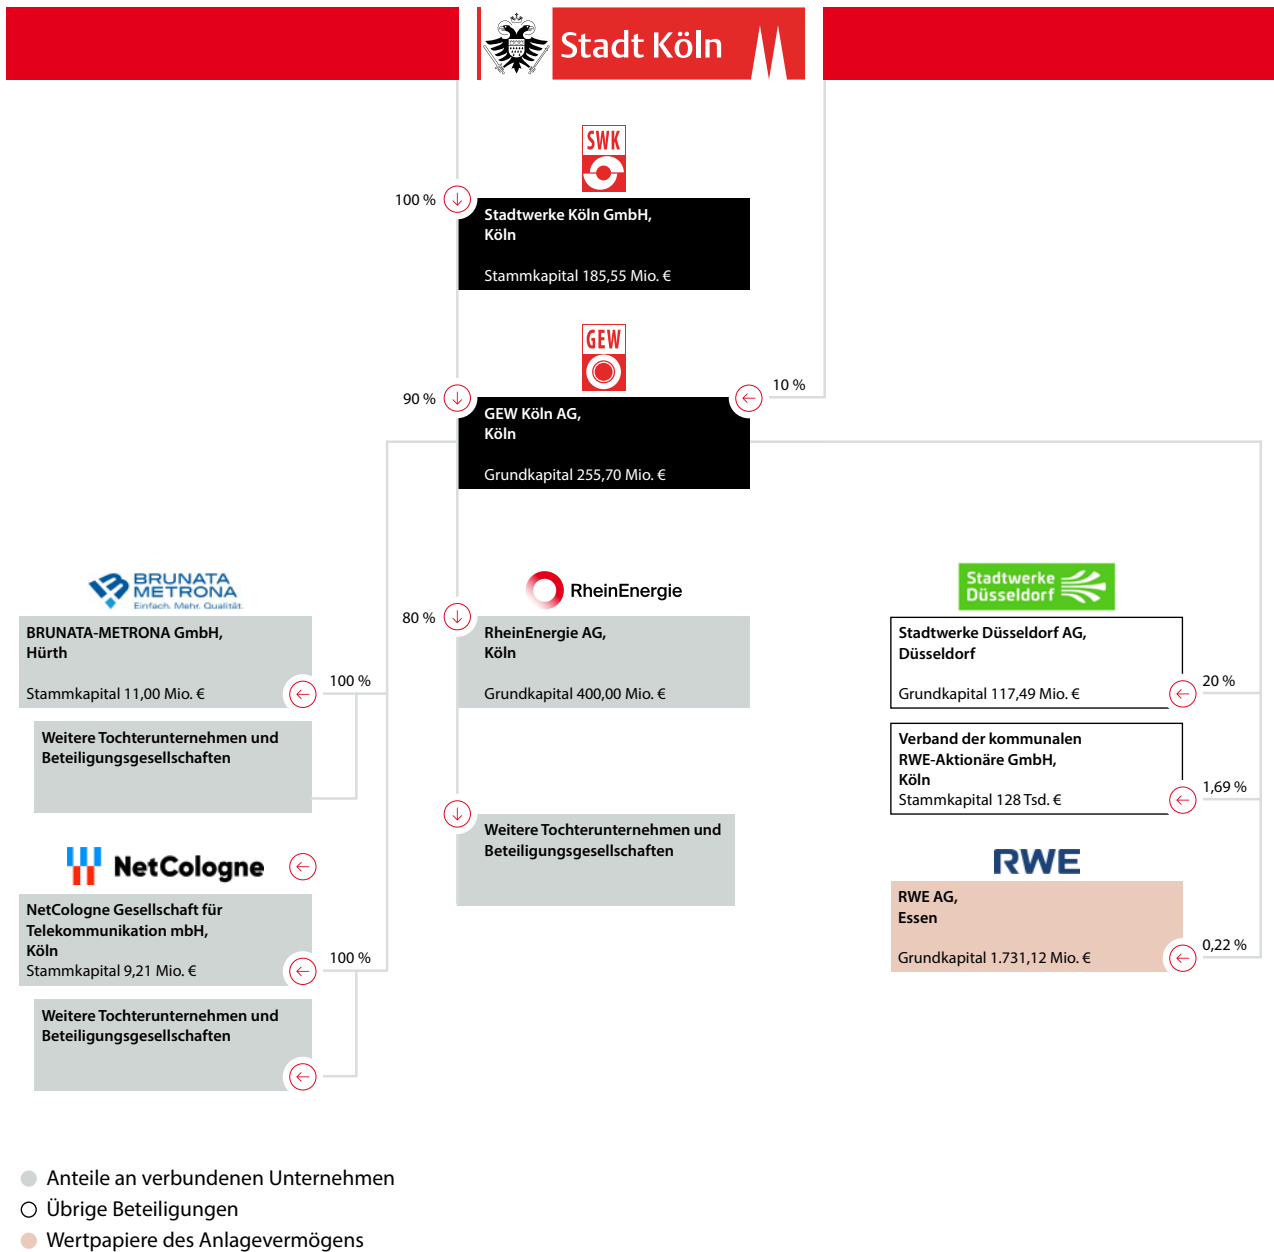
Stadt Köln

SWK

100 %

Stadtwerke Köln GmbH, Köln

Stammkapital 185,55 Mio. €

GEW

90 %

10 %

GEW Köln AG, Köln

Grundkapital 255,70 Mio. €

BRUNATA METRONA
Einfach. Mehr. Qualität.

BRUNATA-METRONA GmbH, Hürth

Stammkapital 11,00 Mio. €

100 %

Weitere Tochterunternehmen und Beteiligungsgesellschaften

NetCologne

NetCologne Gesellschaft für Telekommunikation mbH, Köln
Stammkapital 9,21 Mio. €

100 %

Weitere Tochterunternehmen und Beteiligungsgesellschaften

RheinEnergie

80 %

RheinEnergie AG, Köln

Grundkapital 400,00 Mio. €

Weitere Tochterunternehmen und Beteiligungsgesellschaften

Stadtwerke Düsseldorf

Stadtwerke Düsseldorf AG, Düsseldorf

Grundkapital 117,49 Mio. €

20 %

Verband der kommunalen RWE-Aktionäre GmbH, Köln
Stammkapital 128 Tsd. €

1,69 %

RWE

RWE AG, Essen

Grundkapital 1.731,12 Mio. €

0,22 %

Anteile an verbundenen Unternehmen
Übrige Beteiligungen
Wertpapiere des Anlagevermögens